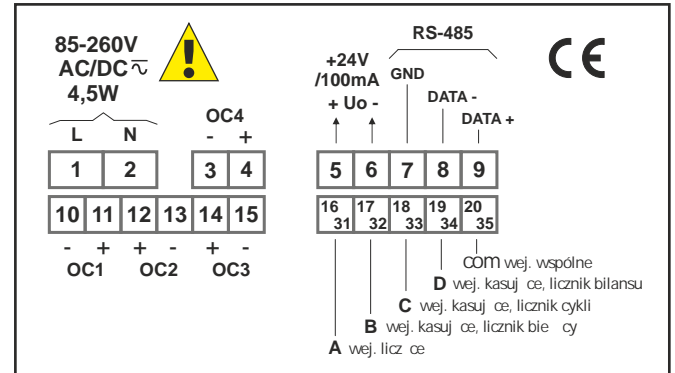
85-260V
AC/DC
4,5W

L N

OC4
- +

1 2 3 4

10 11 12 13 14 15

- + + - + -
OC1 OC2 OC3

+24V
/100mA
+ Uo -

RS-485

GND

DATA -

DATA +

CE

5 6 7 8 9

16 31 | 17 32 | 18 33 | 19 34 | 20 35

COM wej. wspólne
D wej. kasuj ce, licznik bilansu
C wej. kasuj ce, licznik cykli
B wej. kasuj ce, licznik bie cy
A wej. licz ce